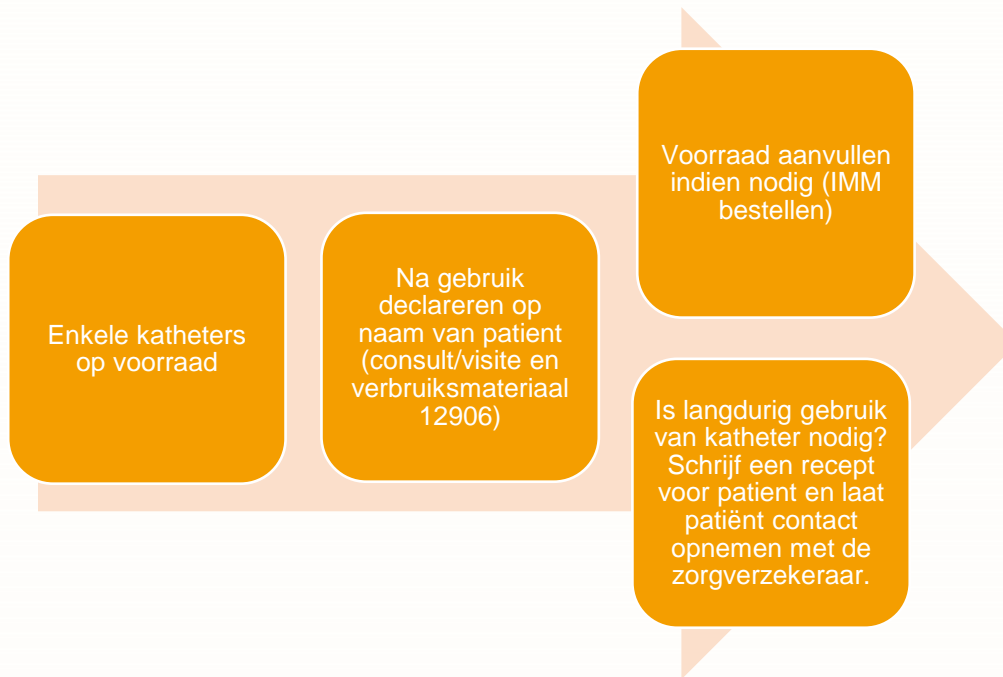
Enkele katheters op voorraad

Na gebruik declareren op naam van patient (consult/visite en verbruiksmateriaal 12906)

Voorraad aanvullen indien nodig (IMM bestellen)

Is langdurig gebruik van katheter nodig? Schrijf een recept voor patient en laat patiënt contact opnemen met de zorgverzekeraar.